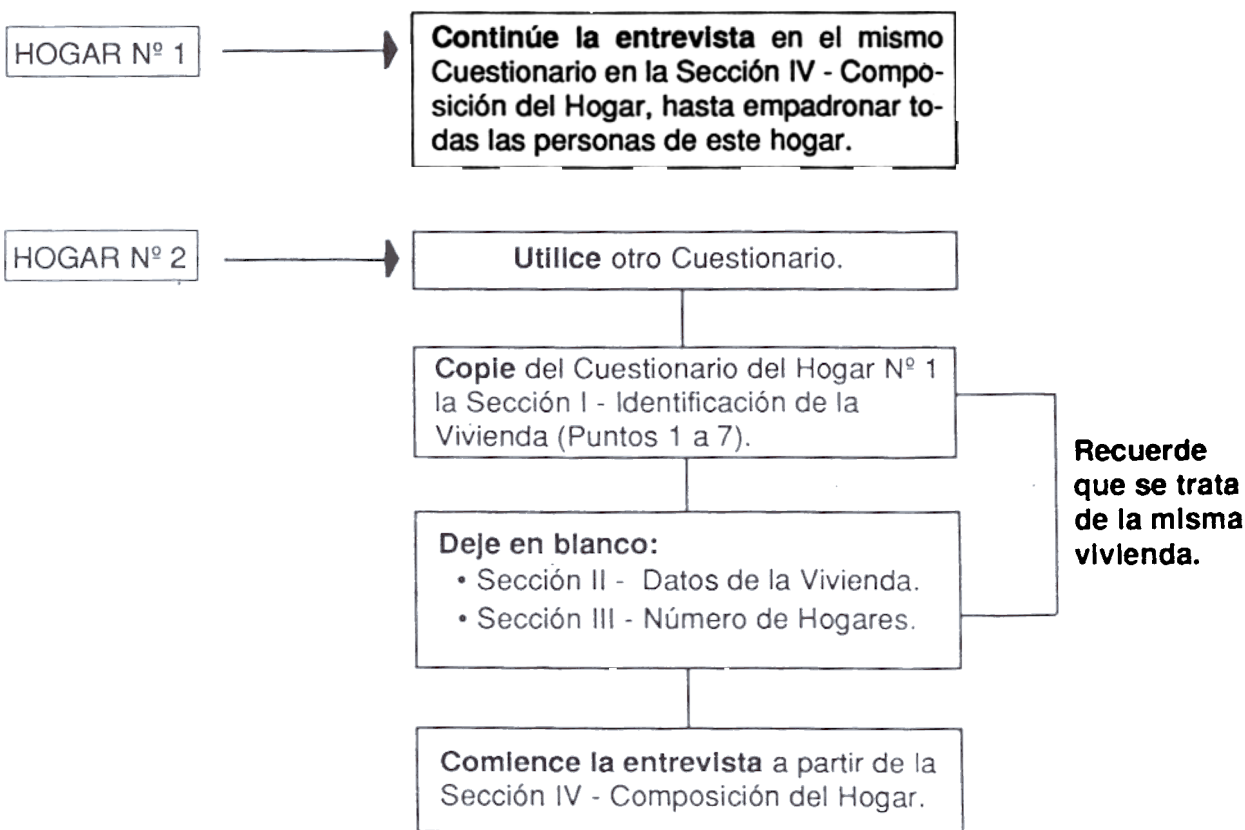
HOGAR Nº 1

Continúe la entrevista en el mismo Cuestionario en la Sección IV - Composición del Hogar, hasta empadronar todas las personas de este hogar.

HOGAR Nº 2

Utilice otro Cuestionario.

Copie del Cuestionario del Hogar Nº 1 la Sección I - Identificación de la Vivienda (Puntos 1 a 7).

Deje en blanco:
• Sección II - Datos de la Vivienda.
• Sección III - Número de Hogares.

Recuerde que se trata de la misma vivienda.

Comience la entrevista a partir de la Sección IV - Composición del Hogar.